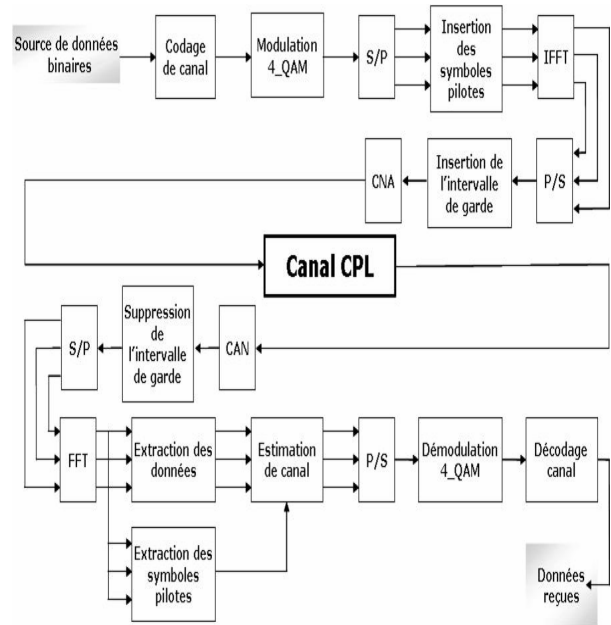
Source de données binaires

Codage de canal

Modulation 4_QAM

S/P

Insertion des symboles pilotes

IFFT

CNA

Insertion de l'intervalle de garde

P/S

Canal CPL

S/P

Suppression de l'intervalle de garde

CAN

FFT

Extraction des données

Estimation de canal

P/S

Démodulation 4_QAM

Décodage canal

Extraction des symboles pilotes

Données reçues